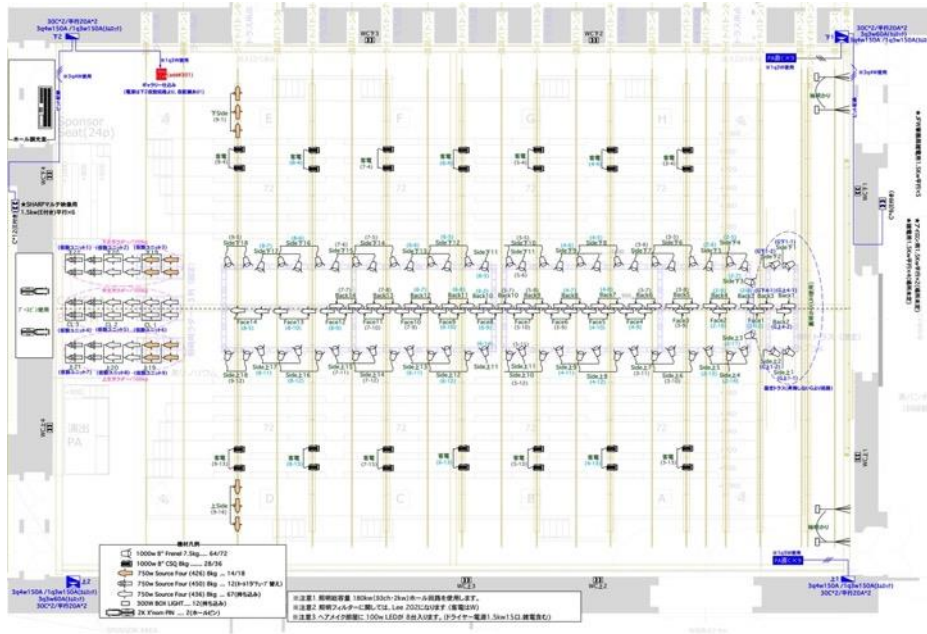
30C*2/単03 20A*2
3φ4w150A /1φ3w150A(3p)
下2

WC下3
WC下2

30C*2/単03 20A*2
3φ3w60A(3p)
3φ4w150A /1φ3w150A(3p)
下1

ギャラリー仕込み

ホール調光室

Sponsor Seat(24p)

下Side

E
F
G
H

客電
客電
客電
客電
客電

★SHARPマルチ映像用 1.5kw(日付変)単03 HS

Side下16
Side下15
Side下14
Side下13
Side下12
Side下11
Side下10
Side下9
Side下8
Side下7
Side下6
Side下5
Side下4
Side下3
Side下2
Side下1

Back14
Back13
Back12
Back11
Back10
Back9
Back8
Back7
Back6
Back5
Back4
Back3
Back2
Back1

Face14
Face13
Face12
Face11
Face10
Face9
Face8
Face7
Face6
Face5
Face4
Face3
Face2
Face1

Side上16
Side上15
Side上14
Side上13
Side上12
Side上11
Side上10
Side上9
Side上8
Side上7
Side上6
Side上5
Side上4
Side上3
Side上2
Side上1

演出
PA

客電
客電
客電
客電
客電

上Side

D
C
B
A

機材凡例
1000w 8" Fresnel 7.5kg...... 64/72
1000w 8" CSQ 8kg ...... 28/36
750w Source Four (426) 8kg ...... 14/18
750w Source Four (45°) 8kg ...... 12(ネット19アップ 替え)
750w Source Four (436) 8kg ...... 67(持ち込み)
300W BOX LIGHT...... 12(持ち込み)
2K Xmm-Pin ...... 2(ホールピン)

※注意1 照明総容量 180kw(30ch・2kw)ホール回路を使用します。
※注意2 照明フィルターに関しては、Lee 202になります(客電は除)
※注意3 ヘアメイク前面に 100w LEDが 8台入ります。(ドライヤー電源1.5kw15口 総電含む)

上2
3φ4w150A /1φ3w150A(3p)
3φ3w60A(3p)
30C*2/単03 20A*2

WC上2

上1
3φ4w150A /1φ3w150A(3p)
30C*2/単03 20A*2